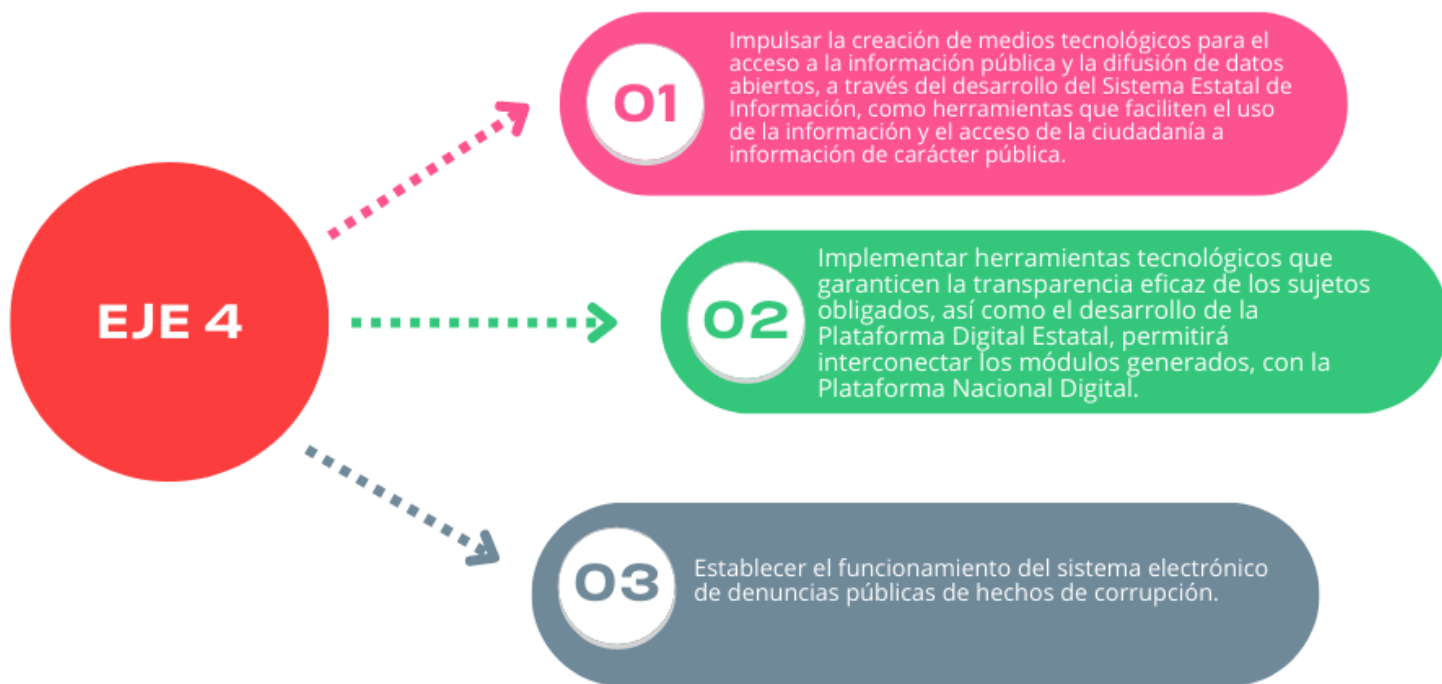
EJE 4

01

Impulsar la creación de medios tecnológicos para el acceso a la información pública y la difusión de datos abiertos, a través del desarrollo del Sistema Estatal de Información, como herramientas que faciliten el uso de la información y el acceso de la ciudadanía a información de carácter pública.

02

Implementar herramientas tecnológicos que garanticen la transparencia eficaz de los sujetos obligados, así como el desarrollo de la Plataforma Digital Estatal, permitirá interconectar los módulos generados, con la Plataforma Nacional Digital.

03

Establecer el funcionamiento del sistema electrónico de denuncias públicas de hechos de corrupción.